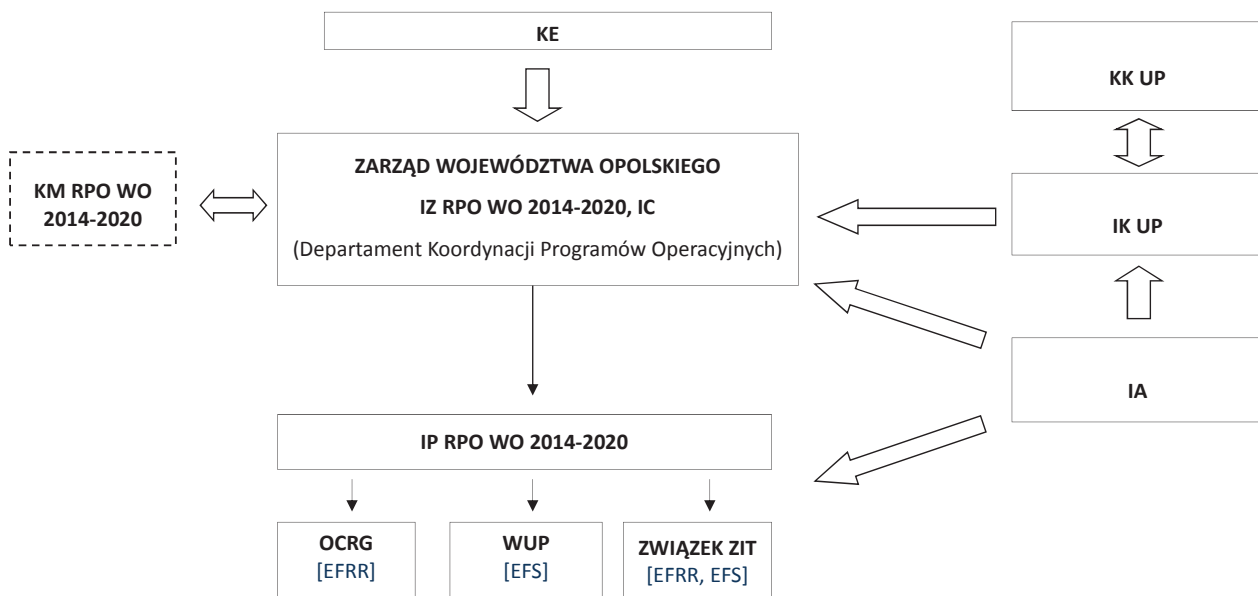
KE

KK UP

KM RPO WO 2014-2020

ZARZĄD WOJEWÓDZTWA OPOLSKIEGO

IZ RPO WO 2014-2020, IC

(Departament Koordynacji Programów Operacyjnych)

IK UP

IA

IP RPO WO 2014-2020

OCRG
[EFRR]

WUP
[EFS]

ZWIĄZEK ZIT
[EFRR, EFS]